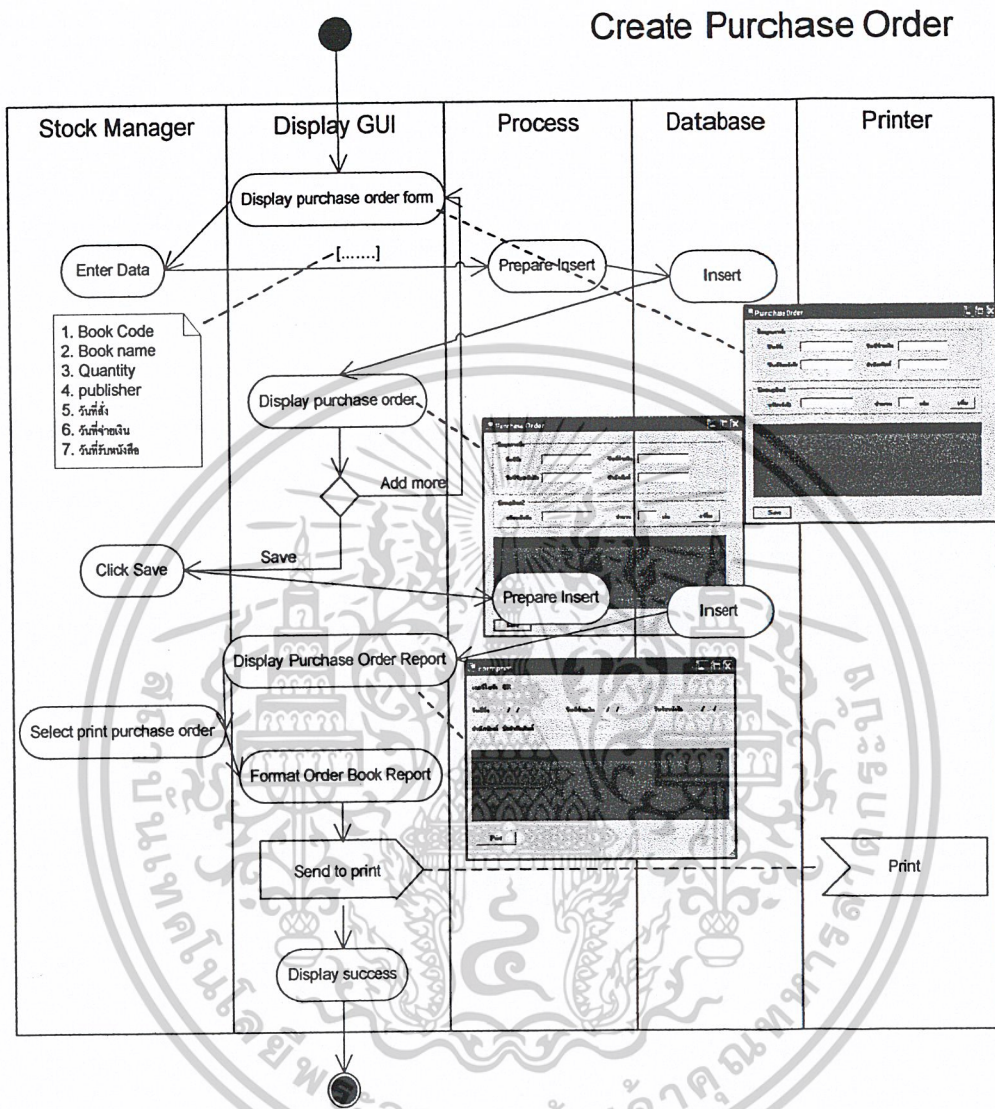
Create Purchase Order

| Stock Manager | Display GUI | Process | Database | Printer |
|---|---|---|---|---|

Display purchase order form

Enter Data

[.......]

Prepare Insert

Insert

Purchase Order

1. Book Code
2. Book name
3. Quantity
4. publisher
5. วันที่สั่ง
6. วันที่จ่ายเงิน
7. วันที่รับหนังสือ

Display purchase order

Purchase Order

Add more

Save

Save

Click Save

Prepare Insert

Insert

Display Purchase Order Report

Select print purchase order

Format Order Book Report

Print

Send to print

Print

Display success